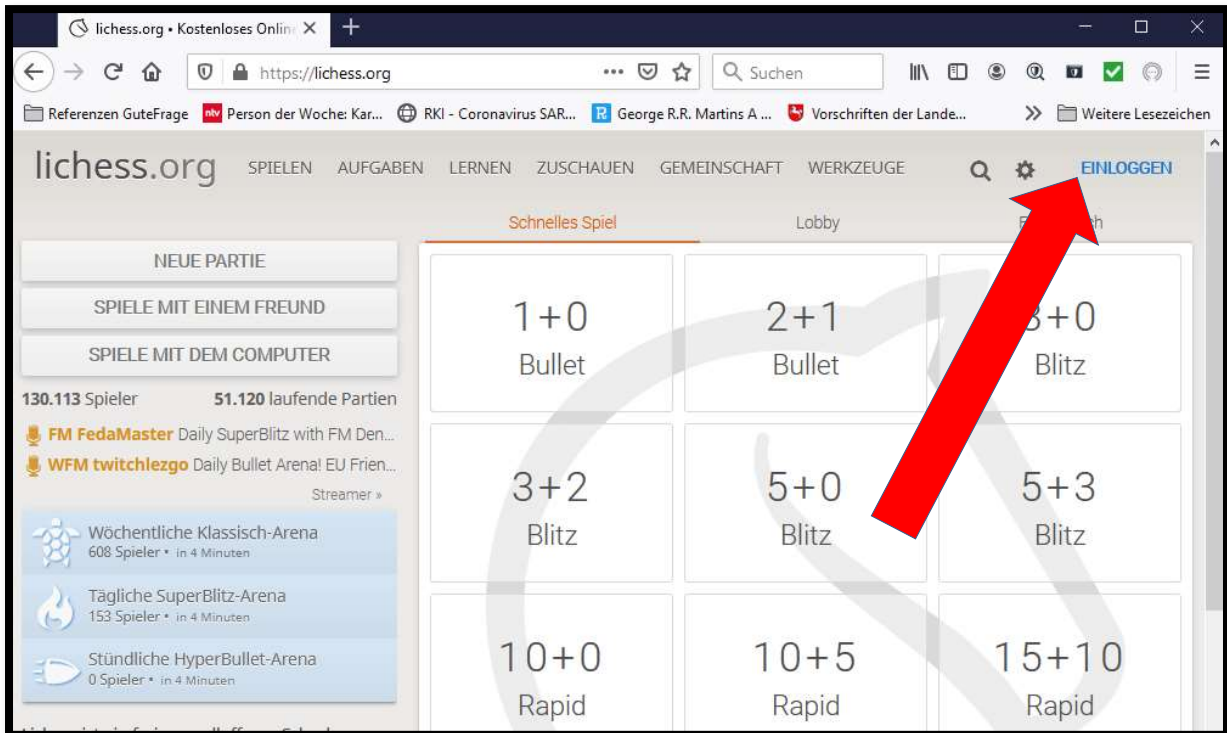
lichess.org • Kostenloses Onlin

https://lichess.org

Suchen

Referenzen GuteFrage | Person der Woche: Kar... | RKI - Coronavirus SAR... | George R.R. Martins A ... | Vorschriften der Lande... | Weitere Lesezeichen

lichess.org SPIELEN AUFGABEN LERNEN ZUSCHAUEN GEMEINSCHAFT WERKZEUGE EINLOGGEN

Schnelles Spiel | Lobby | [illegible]

NEUE PARTIE

SPIELE MIT EINEM FREUND

SPIELE MIT DEM COMPUTER

130.113 Spieler 51.120 laufende Partien

FM FedaMaster Daily SuperBlitz with FM Den...

WFM twitchlezgo Daily Bullet Arena! EU Frien...

Streamer »

Wöchentliche Klassisch-Arena
608 Spieler • in 4 Minuten

Tägliche SuperBlitz-Arena
153 Spieler • in 4 Minuten

Stündliche HyperBullet-Arena
0 Spieler • in 4 Minuten

| 1+0 Bullet | 2+1 Bullet | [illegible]+0 Blitz |
|---|---|---|
| 3+2 Blitz | 5+0 Blitz | 5+3 Blitz |
| 10+0 Rapid | 10+5 Rapid | 15+10 Rapid |